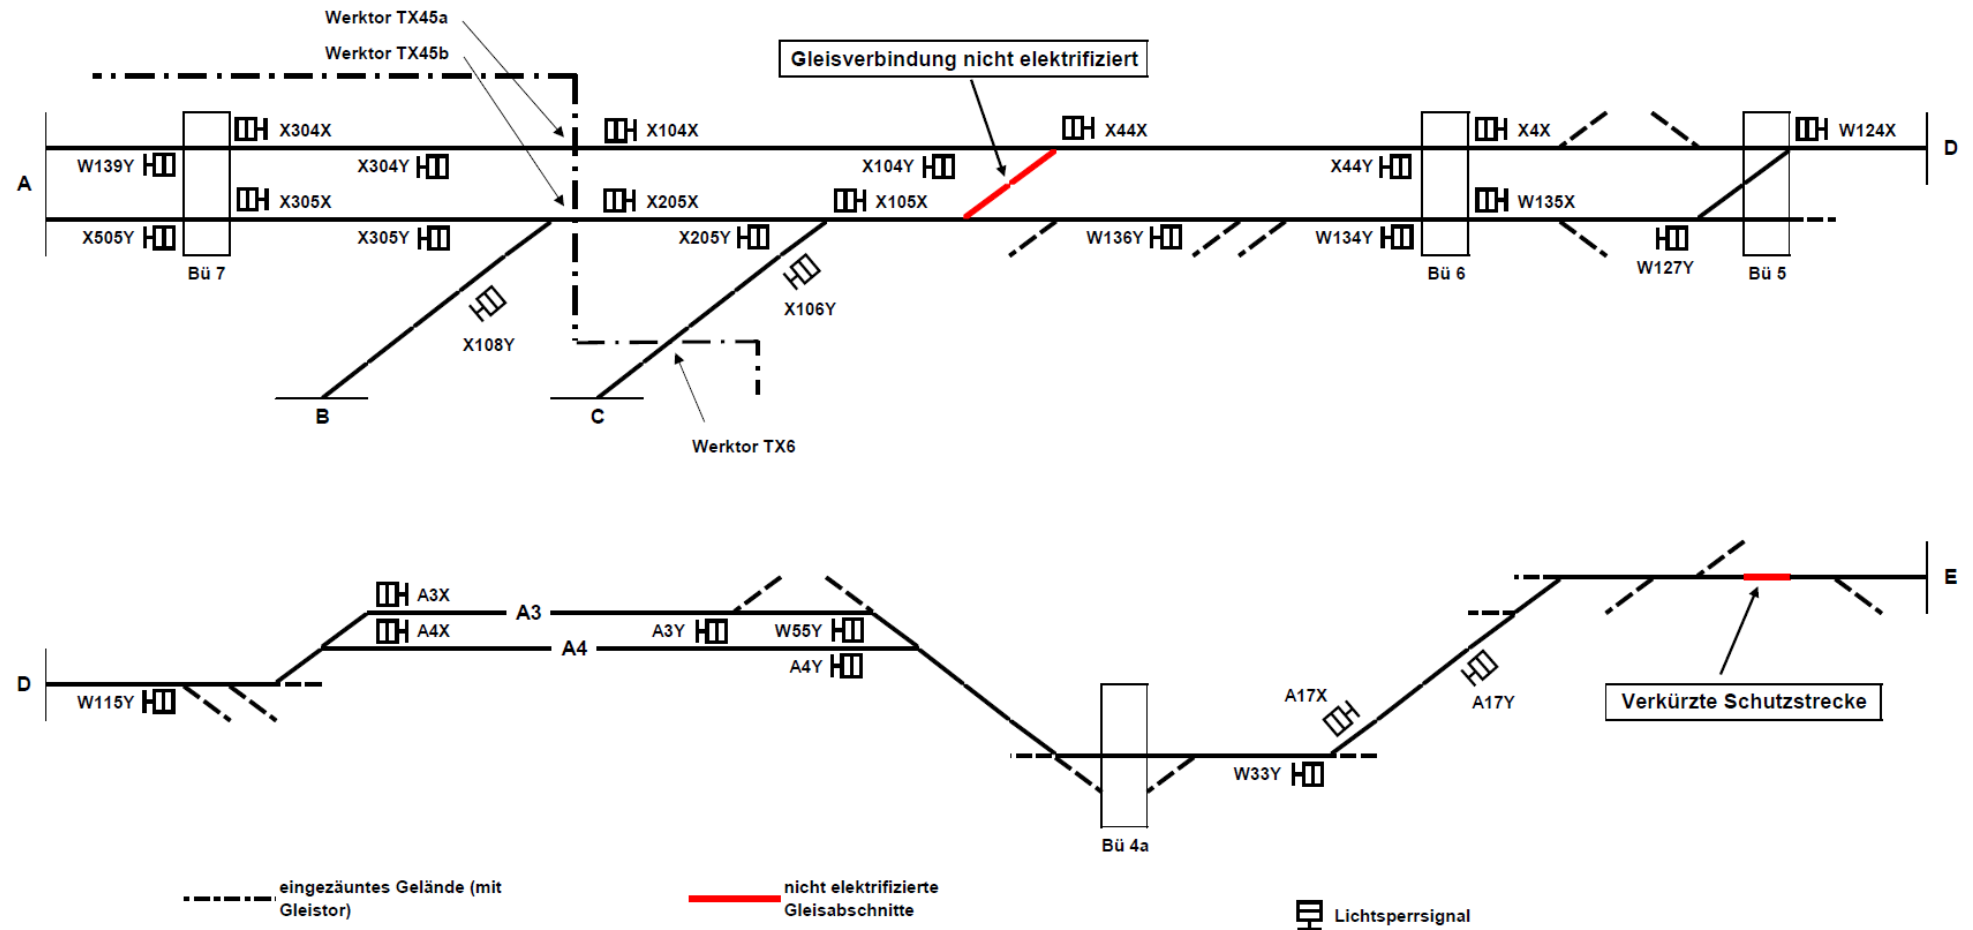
Werktor TX45a
Werktor TX45b
Gleisverbindung nicht elektrifiziert

X304X
X104X
X44X
X4X
W124X
A
D
W139Y
X304Y
X104Y
X44Y
X305X
X205X
X105X
W135X
X505Y
X305Y
X205Y
W136Y
W134Y
Bü 7
Bü 6
W127Y
Bü 5
X106Y
X108Y
B
C
Werktor TX6

A3X
A3
A4X
A4
A3Y
W55Y
A4Y
D
W115Y
E
A17X
A17Y
Verkürzte Schutzstrecke
W33Y
Bü 4a

eingezäuntes Gelände (mit Gleistor)
nicht elektrifizierte Gleisabschnitte
Lichtsperrsignal